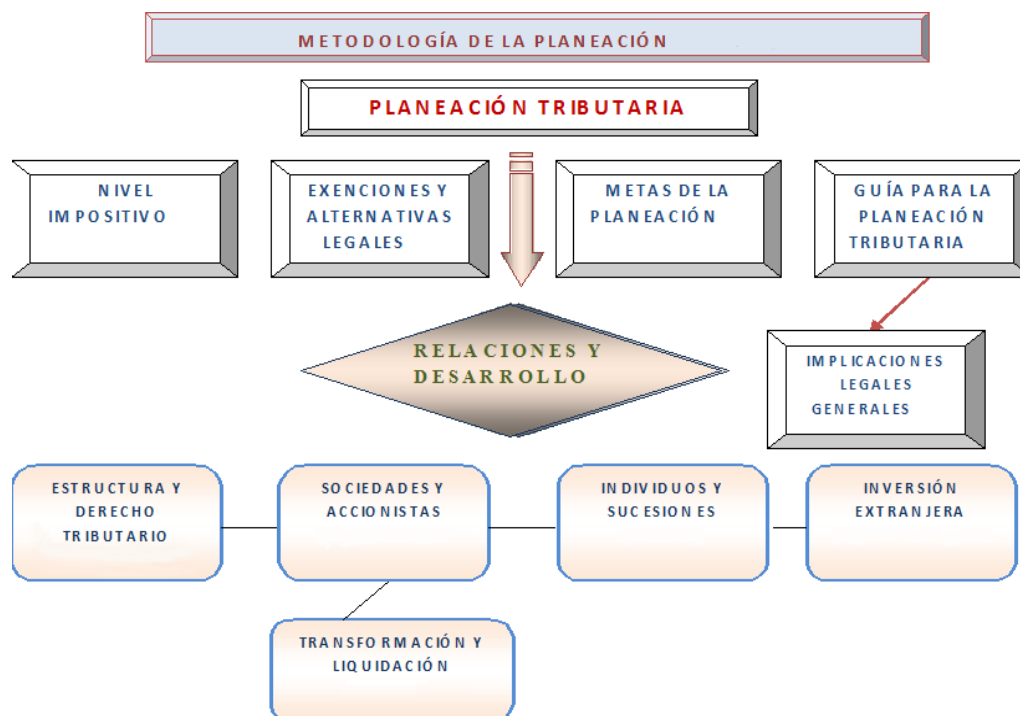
METODOLOGÍA DE LA PLANEACIÓN

PLANEACIÓN TRIBUTARIA

NIVEL IMPOSITIVO

EXENCIONES Y ALTERNATIVAS LEGALES

METAS DE LA PLANEACIÓN

GUÍA PARA LA PLANEACIÓN TRIBUTARIA

RELACIONES Y DESARROLLO

IMPLICACIONES LEGALES GENERALES

ESTRUCTURA Y DERECHO TRIBUTARIO

SOCIEDADES Y ACCIONISTAS

INDIVIDUOS Y SUCESIONES

INVERSIÓN EXTRANJERA

TRANSFORMACIÓN Y LIQUIDACIÓN